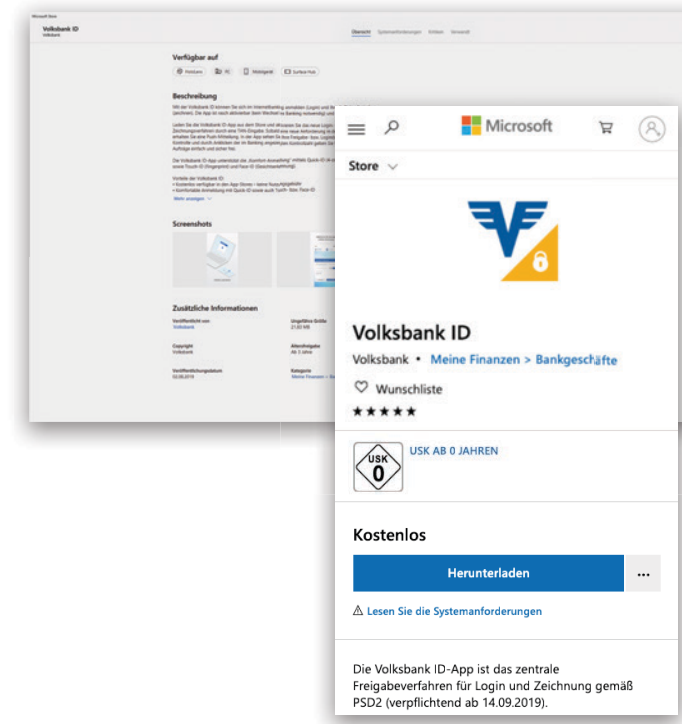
Microsoft Store

Volksbank ID
Volksbank

Übersicht Systemanforderungen Kritiken Verwandt

Verfügbar auf

PC Mobilgerät Surface Hub

Beschreibung

Screenshots

Zusätzliche Informationen

Veröffentlicht von
Volksbank

Ungefähre Größe
21,83 MB

Copyright
Volksbank

Altersfreigabe
Ab 0 Jahre

Veröffentlichungsdatum
02.09.2019

Kategorie
Meine Finanzen > Bankgeschäfte

Microsoft

Store

Volksbank ID

Volksbank • Meine Finanzen > Bankgeschäfte

Wunschliste

★★★★★

USK 0

USK AB 0 JAHREN

Kostenlos

Herunterladen

...

⚠ Lesen Sie die Systemanforderungen

Die Volksbank ID-App ist das zentrale Freigabeverfahren für Login und Zeichnung gemäß PSD2 (verpflichtend ab 14.09.2019).